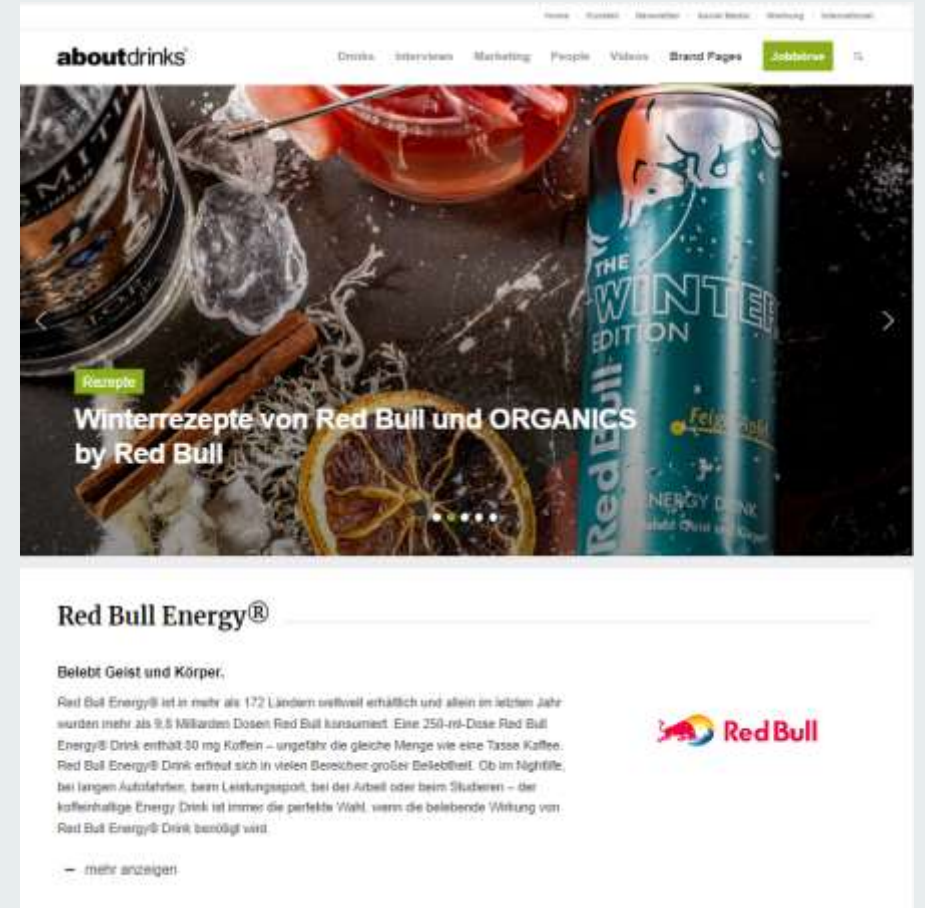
Home | Kontakt | Newsletter | Social Media | Werbung | International

aboutdrinks

Drinks Interviews Marketing People Videos Brand Pages Jobbörse

THE WINTER EDITION
Red Bull
ENERGY DRINK

Rezepte

Winterrezepte von Red Bull und ORGANICS by Red Bull

Red Bull Energy®

Belebt Geist und Körper.

Red Bull Energy® ist in mehr als 172 Ländern weltweit erhältlich und allein im letzten Jahr wurden mehr als 9,8 Milliarden Dosen Red Bull konsumiert. Eine 250-ml-Dose Red Bull Energy® Drink enthält 80 mg Koffein – ungefähr die gleiche Menge wie eine Tasse Kaffee. Red Bull Energy® Drink erfreut sich in vielen Bereichen großer Beliebtheit. Ob im Nightlife, bei langen Autofahrten, beim Leistungssport, bei der Arbeit oder beim Studieren – der koffeinhaltige Energy Drink ist immer die perfekte Wahl, wenn die belebende Wirkung von Red Bull Energy® Drink benötigt wird.

Red Bull

– mehr anzeigen